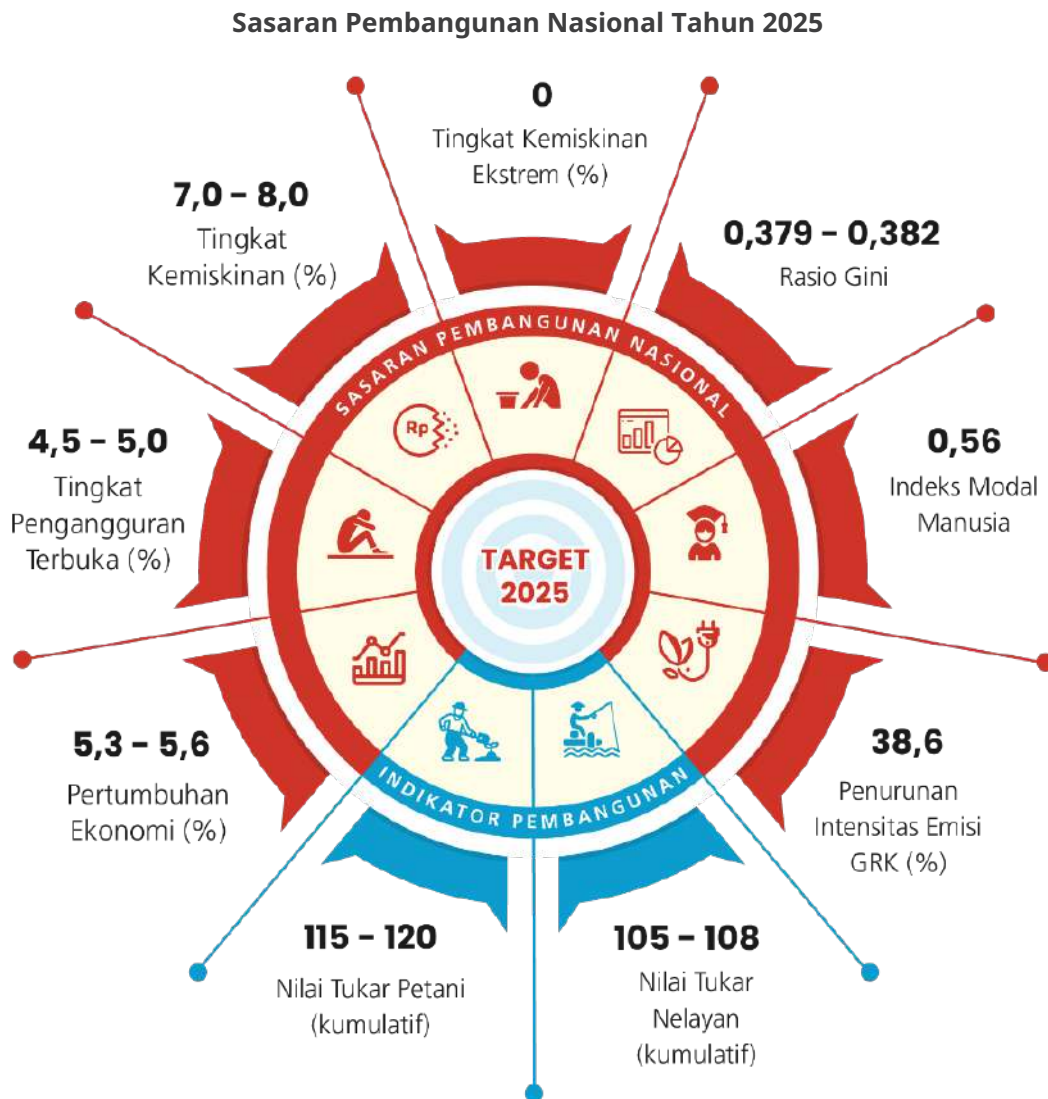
Sasaran Pembangunan Nasional Tahun 2025

0
Tingkat Kemiskinan Ekstrem (%)

7,0 – 8,0
Tingkat Kemiskinan (%)

0,379 – 0,382
Rasio Gini

SASARAN PEMBANGUNAN NASIONAL

4,5 – 5,0
Tingkat Pengangguran Terbuka (%)

0,56
Indeks Modal Manusia

Rp

TARGET 2025

5,3 – 5,6
Pertumbuhan Ekonomi (%)

38,6
Penurunan Intensitas Emisi GRK (%)

INDIKATOR PEMBANGUNAN

115 – 120
Nilai Tukar Petani (kumulatif)

105 – 108
Nilai Tukar Nelayan (kumulatif)